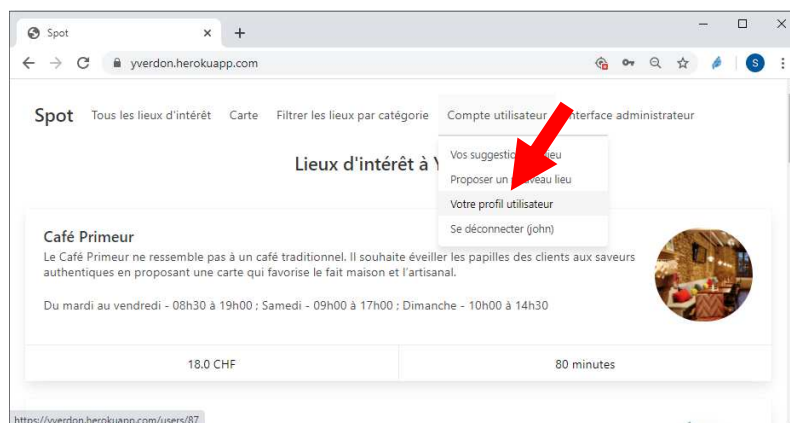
Spot ×
+
yverdon.herokuapp.com
S

Spot Tous les lieux d'intérêt Carte Filtrer les lieux par catégorie Compte utilisateur Interface administrateur

Lieux d'intérêt à Y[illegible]

Vos suggestio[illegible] lieu
Proposer un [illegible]veau lieu
Votre profil utilisateur
Se déconnecter (john)

Café Primeur

Le Café Primeur ne ressemble pas à un café traditionnel. Il souhaite éveiller les papilles des clients aux saveurs authentiques en proposant une carte qui favorise le fait maison et l'artisanal.

Du mardi au vendredi - 08h30 à 19h00 ; Samedi - 09h00 à 17h00 ; Dimanche - 10h00 à 14h30

| 18.0 CHF | 80 minutes |
|---|---|

https://yverdon.herokuapp.com/users/87